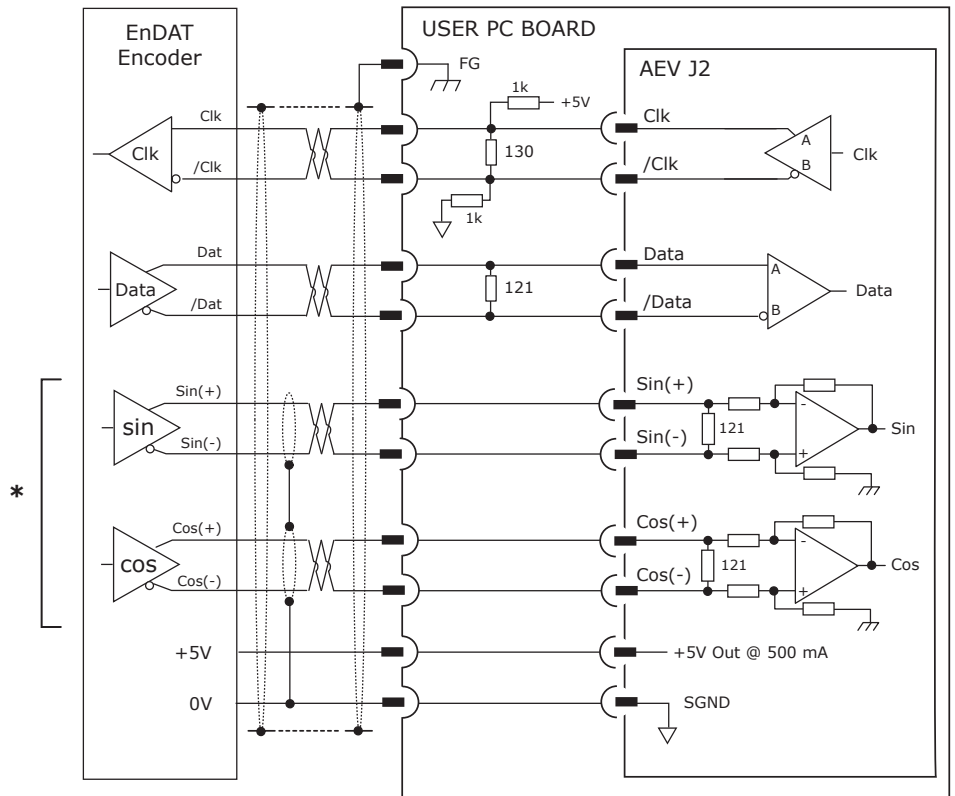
EnDAT Encoder

USER PC BOARD

AEV J2

FG

1k

+5V

Clk

Clk

/Clk

130

Clk

/Clk

A

B

Clk

1k

Dat

Data

/Dat

121

Data

/Data

A

B

Data

*

Sin(+)

sin

Sin(-)

Sin(+)

Sin(-)

121

-

+

Sin

Cos(+)

cos

Cos(-)

Cos(+)

Cos(-)

121

-

+

Cos

+5V

+5V Out @ 500 mA

0V

SGND